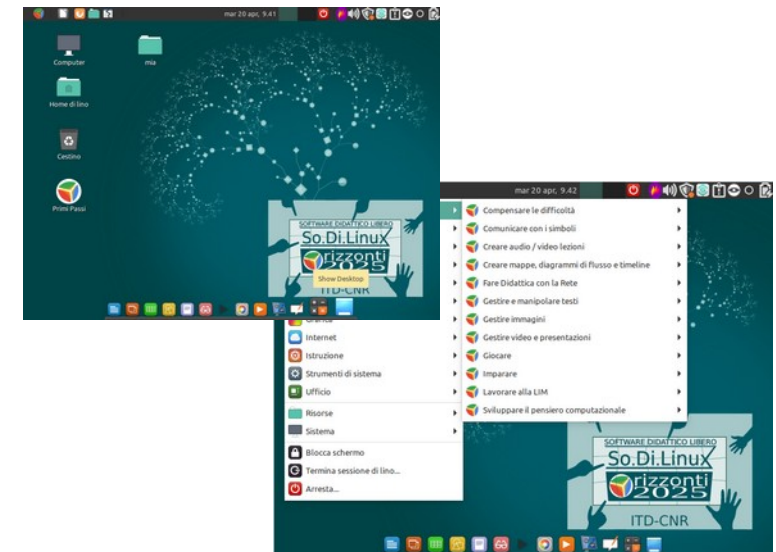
mar 20 apr, 9.41

Computer

mia

Home di lino

Cestino

Primi Passi

SOFTWARE DIDATTICO LIBERO
So.Di.Linux
Orizzonti 2025
ITD-CNR

Show Desktop

mar 20 apr, 9.42

Grafica
Internet
Istruzione
Strumenti di sistema
Ufficio
Risorse
Sistema
Blocca schermo
Termina sessione di lino...
Arresta...

Compensare le difficoltà
Comunicare con i simboli
Creare audio / video lezioni
Creare mappe, diagrammi di flusso e timeline
Fare Didattica con la Rete
Gestire e manipolare testi
Gestire immagini
Gestire video e presentazioni
Giocare
Imparare
Lavorare alla LIM
Sviluppare il pensiero computazionale

SOFTWARE DIDATTICO LIBERO
So.Di.Linux
Orizzonti 2025
ITD-CNR